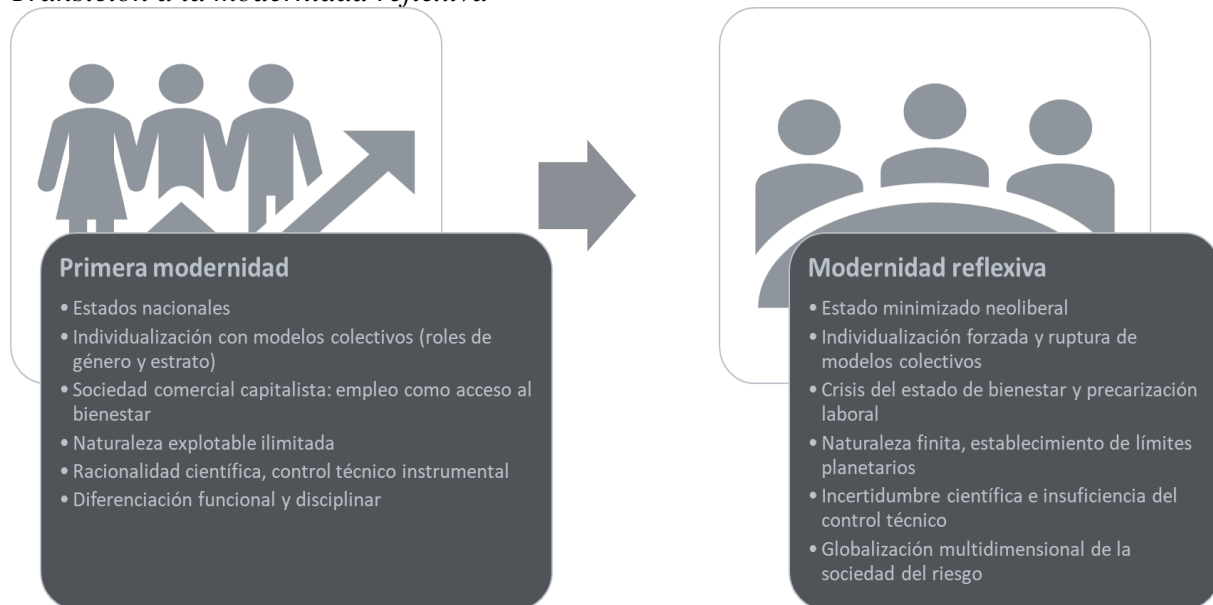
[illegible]

Primera modernidad

• Estados nacionales
• Individualización con modelos colectivos (roles de género y estrato)
• Sociedad comercial capitalista: empleo como acceso al bienestar
• Naturaleza explotable ilimitada
• Racionalidad científica, control técnico instrumental
• Diferenciación funcional y disciplinar

Modernidad reflexiva

• Estado minimizado neoliberal
• Individualización forzada y ruptura de modelos colectivos
• Crisis del estado de bienestar y precarización laboral
• Naturaleza finita, establecimiento de límites planetarios
• Incertidumbre científica e insuficiencia del control técnico
• Globalización multidimensional de la sociedad del riesgo